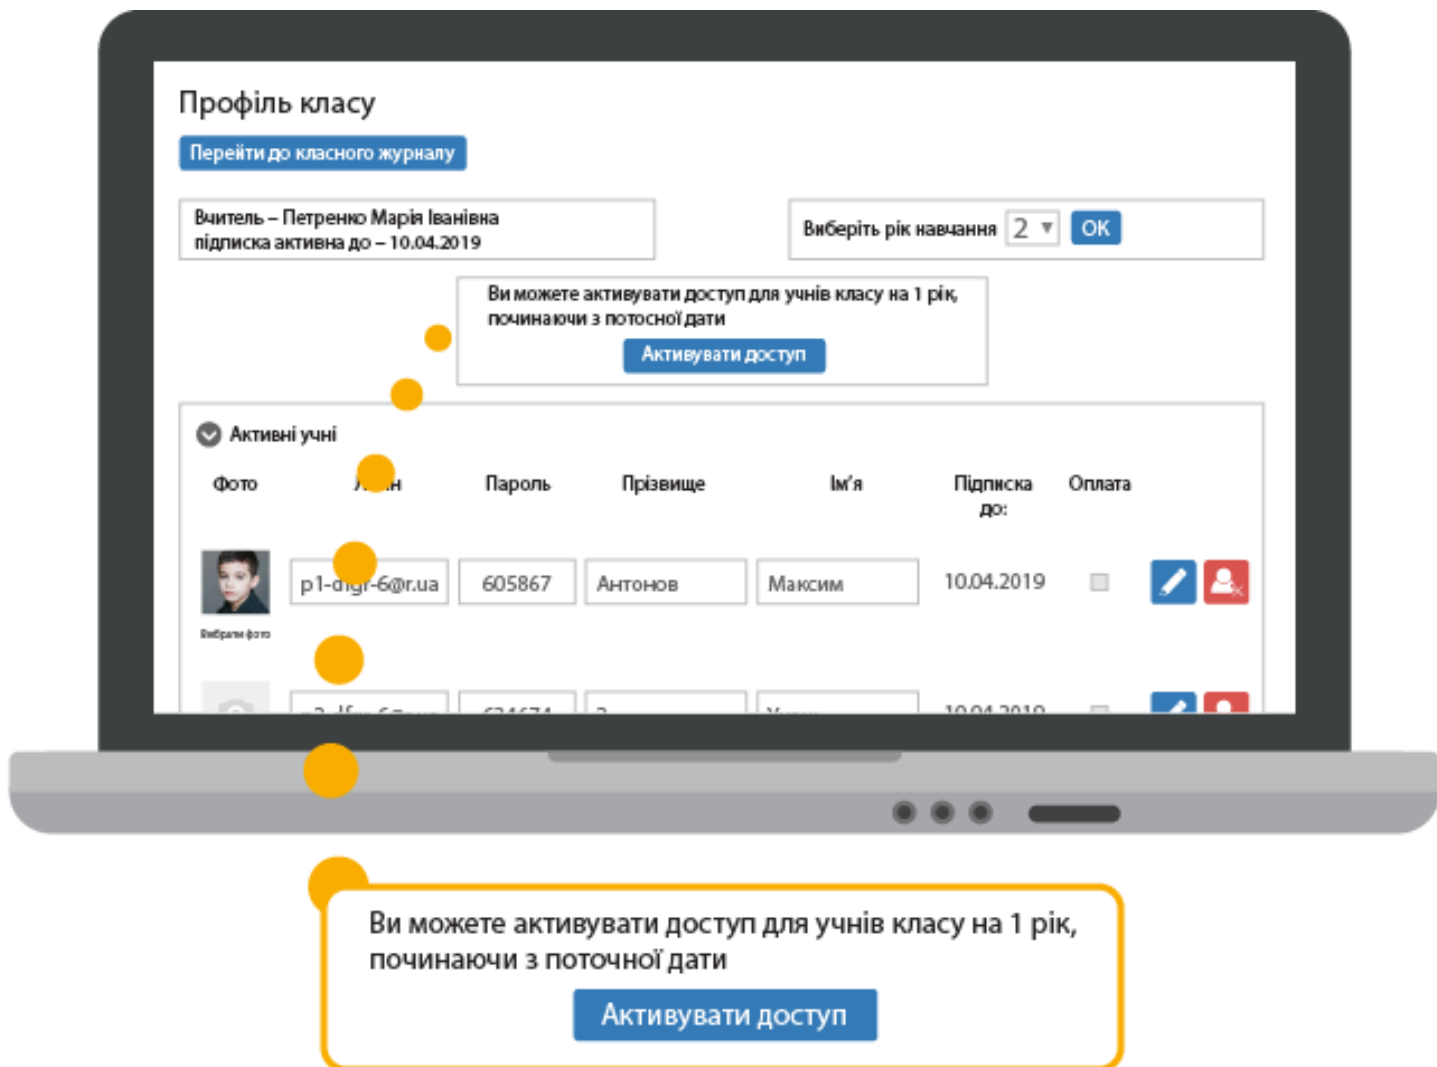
Профіль класу

Перейти до класного журналу

Вчитель – Петренко Марія Іванівна
підписка активна до – 10.04.2019

Виберіть рік навчання 2 ▾ OK

Ви можете активувати доступ для учнів класу на 1 рік, починаючи з поточної дати

Активувати доступ

Активні учні

| Фото | Л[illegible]н | Пароль | Прізвище | Ім'я | Підписка до: | Оплата |
|---|---|---|---|---|---|---|
| Вибрати фото | p1-d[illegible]r-6@r.ua | 605867 | Антонов | Максим | 10.04.2019 | |
| | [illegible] | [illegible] | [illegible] | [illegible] | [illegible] | |

Ви можете активувати доступ для учнів класу на 1 рік, починаючи з поточної дати

Активувати доступ